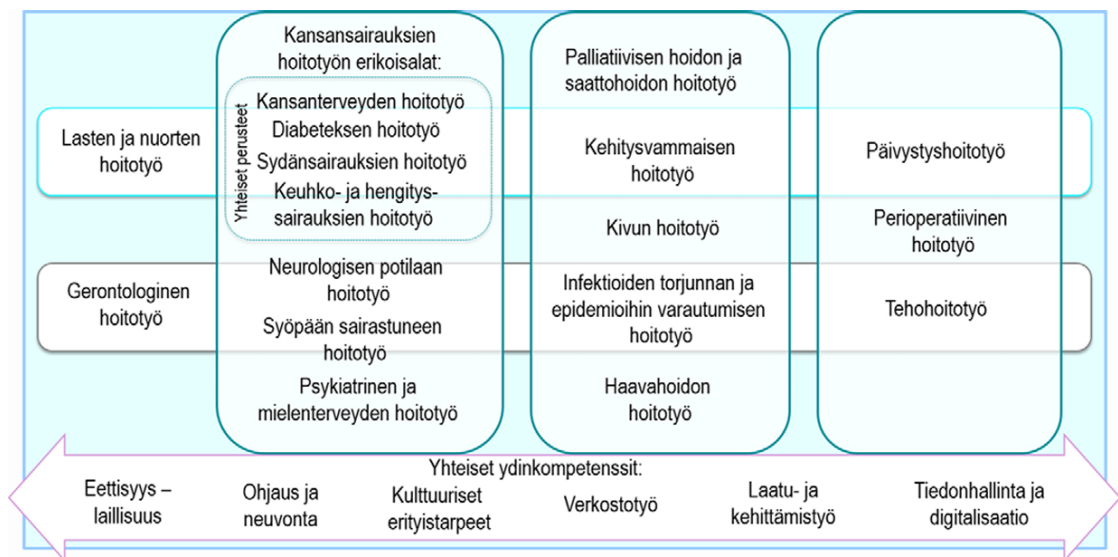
Kansansairauksien hoitotyön erikoisalat:

Yhteiset perusteet

Kansanterveyden hoitotyö
Diabeteksen hoitotyö
Sydänsairauksien hoitotyö
Keuhko- ja hengityssairauksien hoitotyö

Neurologisen potilaan hoitotyö

Syöpään sairastuneen hoitotyö

Psykiatrinen ja mielenterveyden hoitotyö

Palliatiivisen hoidon ja saattohoidon hoitotyö

Kehitysvammaisen hoitotyö

Kivun hoitotyö

Infektioiden torjunnan ja epidemioihin varautumisen hoitotyö

Haavahoidon hoitotyö

Lasten ja nuorten hoitotyö

Päivystyshoitotyö

Perioperatiivinen hoitotyö

Gerontologinen hoitotyö

Tehohoitotyö

Yhteiset ydinkompetenssit:

Eettisyys – laillisuus

Ohjaus ja neuvonta

Kulttuuriset erityistarpeet

Verkostotyö

Laatu- ja kehittämistyö

Tiedonhallinta ja digitalisaatio